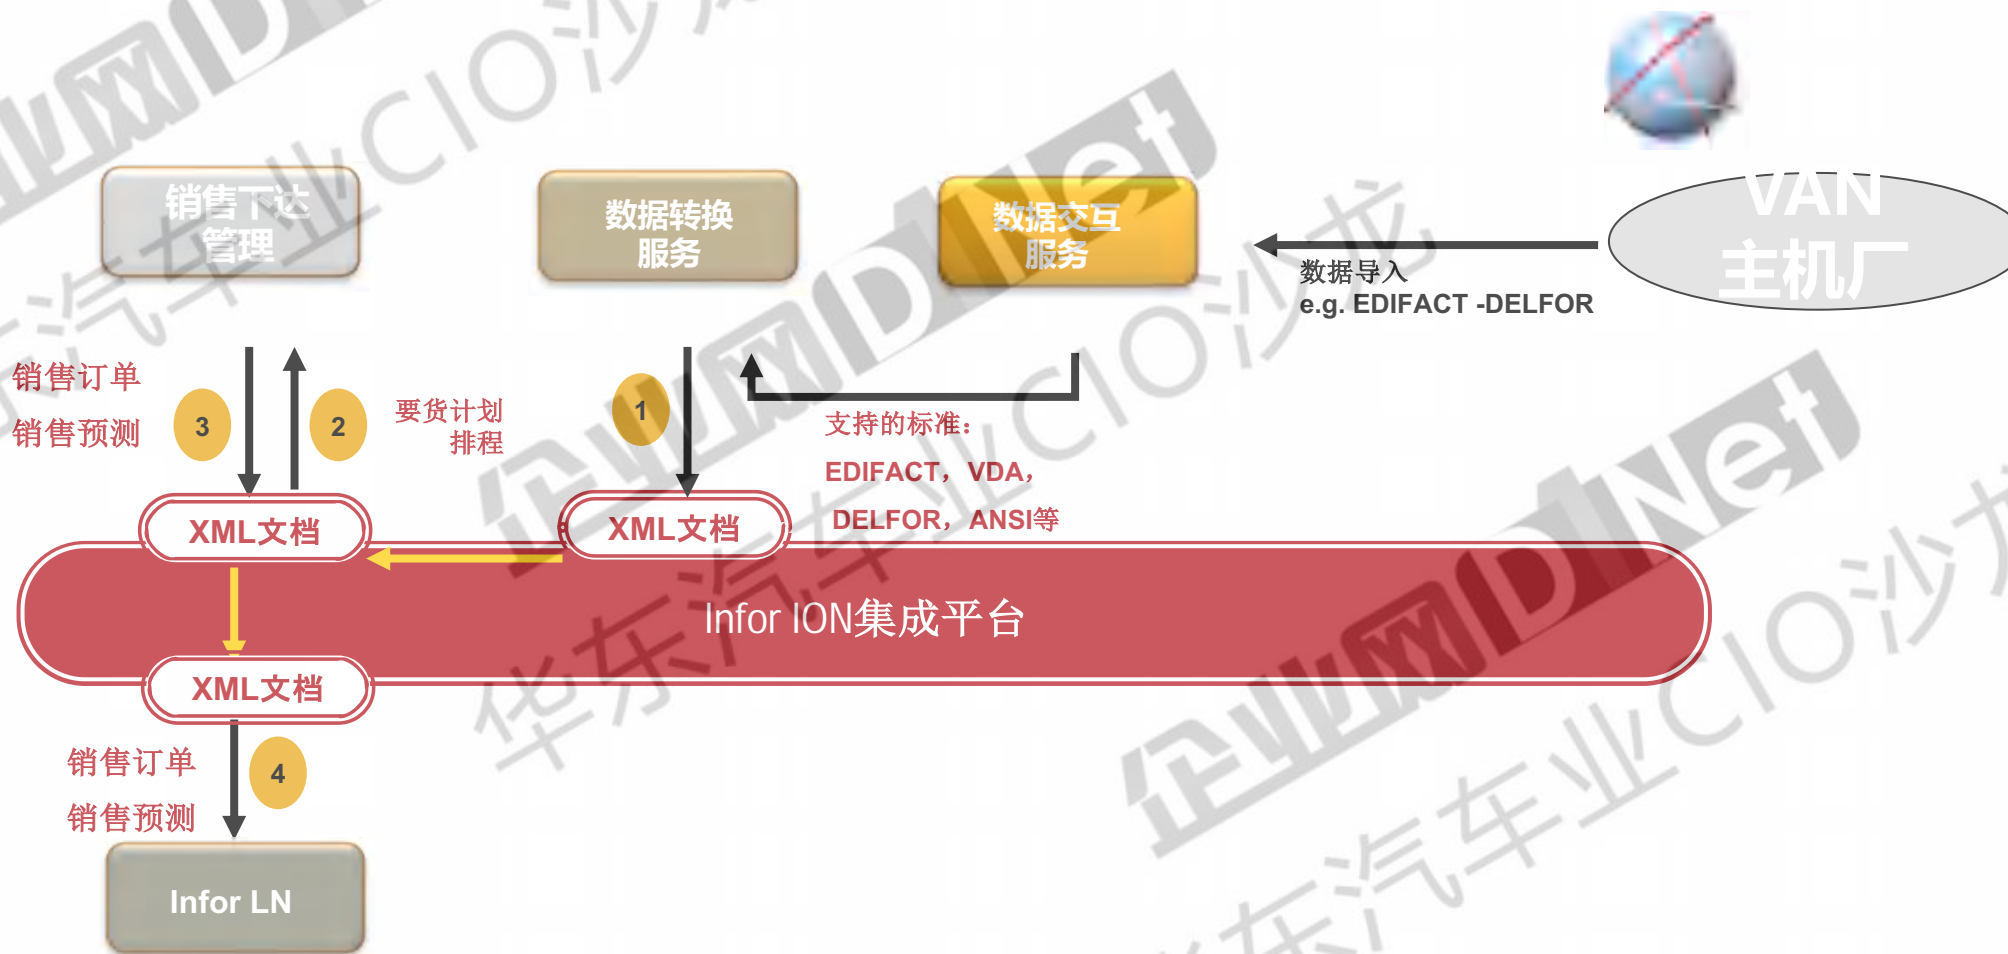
销售下达管理

数据转换服务

数据交互服务

VAN
主机厂

数据导入
e.g. EDIFACT -DELFOR

销售订单
销售预测

3

2

要货计划
排程

1

支持的标准：
EDIFACT，VDA，
DELFOR，ANSI等

XML文档

XML文档

Infor ION集成平台

XML文档

销售订单
销售预测

4

Infor LN

企业网D1Net
华东汽车业CIO沙龙